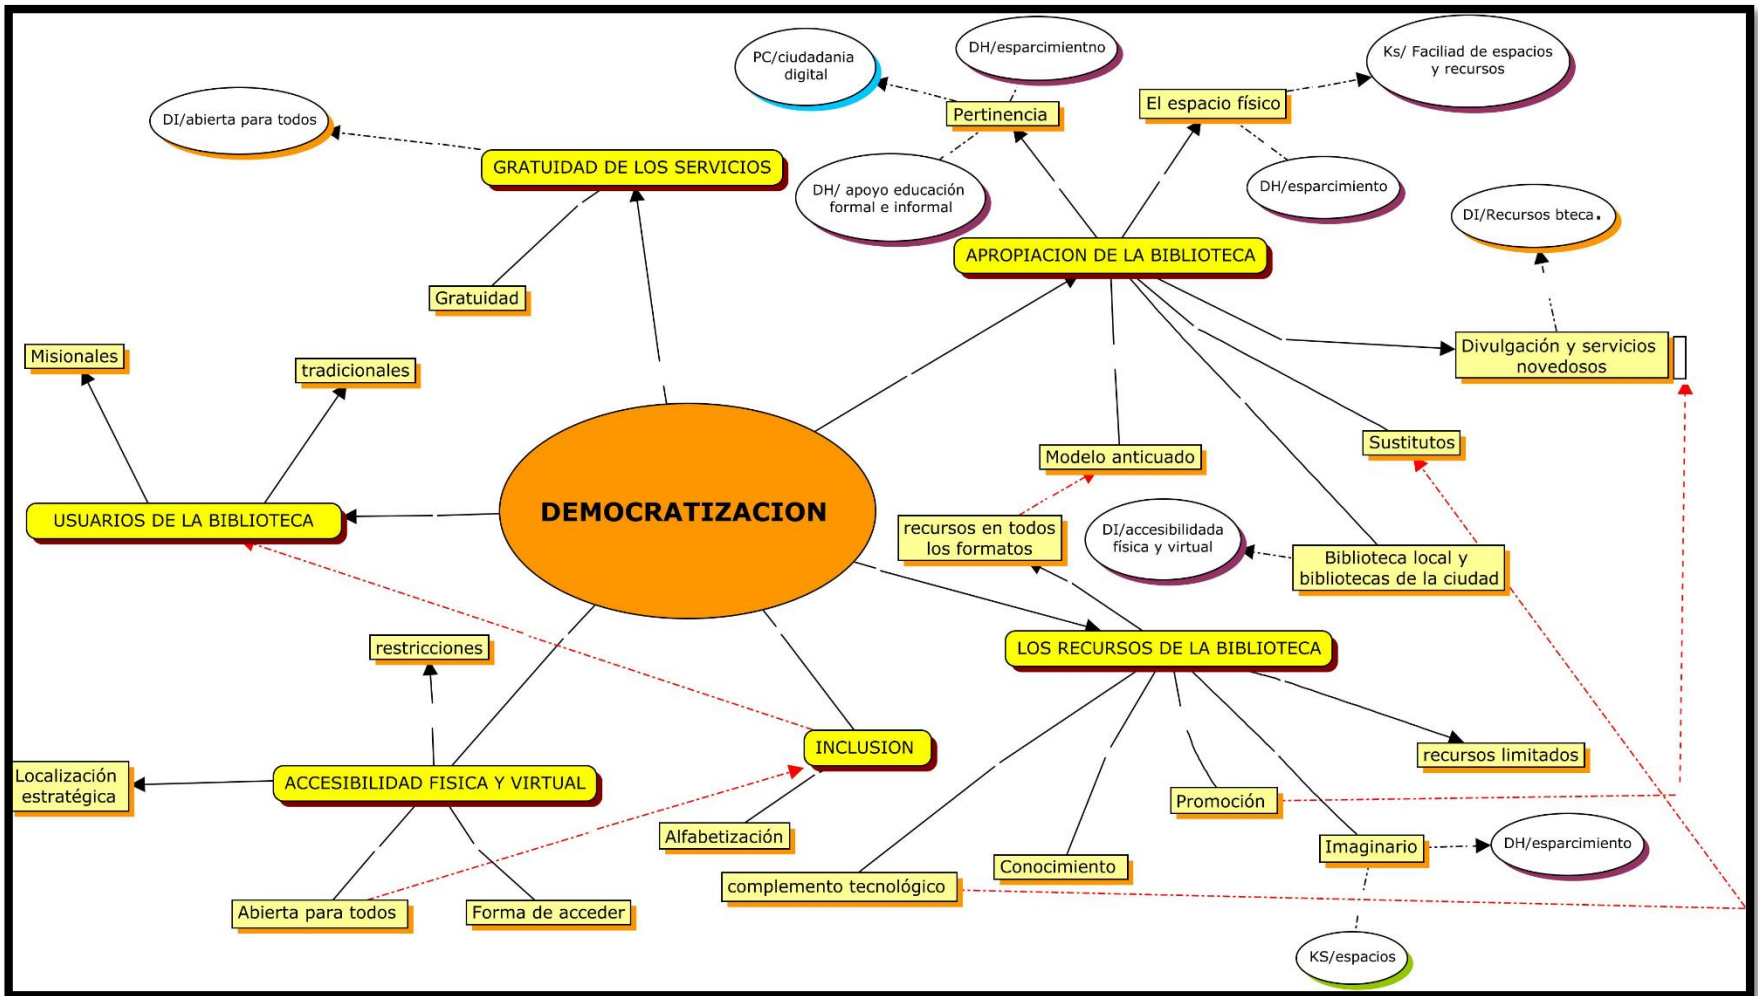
DEMOCRATIZACION

GRATUIDAD DE LOS SERVICIOS

DI/abierta para todos

Gratuidad

PC/ciudadania digital

DH/esparcimientno

Pertinencia

El espacio físico

Ks/ Faciliad de espacios y recursos

DH/ apoyo educación formal e informal

DH/esparcimiento

DI/Recursos bteca.

APROPIACION DE LA BIBLIOTECA

Divulgación y servicios novedosos

Sustitutos

Modelo anticuado

recursos en todos los formatos

DI/accesibilidada física y virtual

Biblioteca local y bibliotecas de la ciudad

Misionales

tradicionales

USUARIOS DE LA BIBLIOTECA

LOS RECURSOS DE LA BIBLIOTECA

restricciones

INCLUSION

recursos limitados

Localización estratégica

ACCESIBILIDAD FISICA Y VIRTUAL

Alfabetización

Promoción

Imaginario

DH/esparcimiento

Conocimiento

complemento tecnológico

Abierta para todos

Forma de acceder

KS/espacios